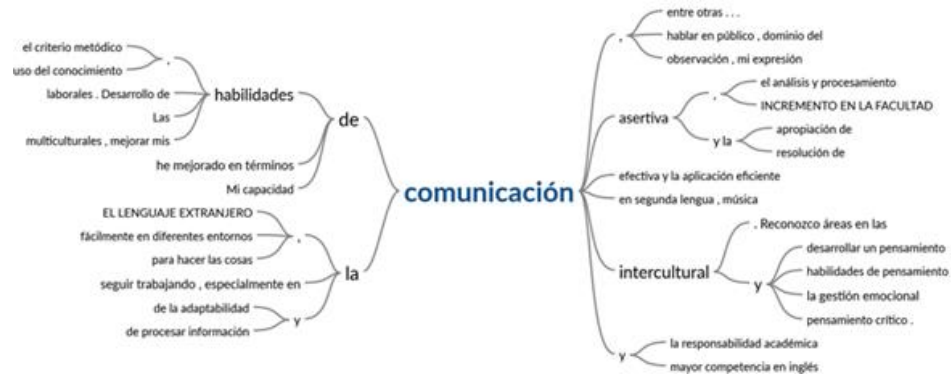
comunicación

de
habilidades
,
el criterio metódico
uso del conocimiento
laborales . Desarrollo de
Las
multiculturales , mejorar mis
he mejorado en términos
Mi capacidad

la
,
EL LENGUAJE EXTRANJERO
fácilmente en diferentes entornos
para hacer las cosas
seguir trabajando , especialmente en
y
de la adaptabilidad
de procesar información

,
entre otras . . .
hablar en público , dominio del
observación , mi expresión

asertiva
,
el análisis y procesamiento
INCREMENTO EN LA FACULTAD
y la
apropiación de
resolución de

efectiva y la aplicación eficiente
en segunda lengua , música

intercultural
. Reconozco áreas en las
y
desarrollar un pensamiento
habilidades de pensamiento
la gestión emocional
pensamiento crítico .

y
la responsabilidad académica
mayor competencia en inglés